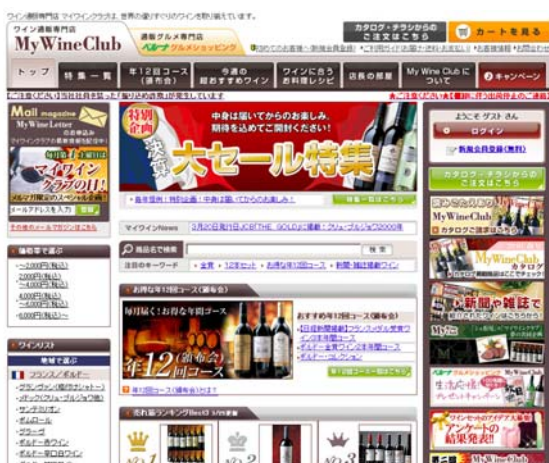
ワイン通販専門店 マイワインクラブは、世界の選りすぐりのワインを取り揃えています。

ワイン通販専門店
MyWineClub

通販グルメ専門店
ベルーナグルメショッピング

カタログ・チラシからのご注文はこちら

カートを見る

トップ | 特集一覧 | 年12回コース(頒布会) | 今週の超おすすめワイン | ワインに合うお料理・食材 | 店長の部屋 | My Wine Club について | キャンペーン

Mail magazine
My Wine Letter

マイワインクラブの日!

特別企画
中身は届いてからのお楽しみ。期待を込めてご開封ください!
大セール特集

マイワインNews

商品名で検索
検索

注目のキーワード

お得な年12回コース(頒布会)

毎月届く!お得な年間コース

年12回コース(頒布会)

おすすめ年12回コース

売れ筋ランキングBest3

ようこそ ゲスト さん
ログイン
新規会員登録(無料)

カタログ・チラシからのご注文はこちら

価格帯で選ぶ
~2,000円(税込)
2,000円(税込)~4,000円(税込)
4,000円(税込)~6,000円(税込)
6,000円(税込)~

ワインリスト
地域で選ぶ
フランス/ボルドー

MyWineClub カタログ

新聞や雑誌で

生活応援

アンケートの結果発表!!

MyWineClub